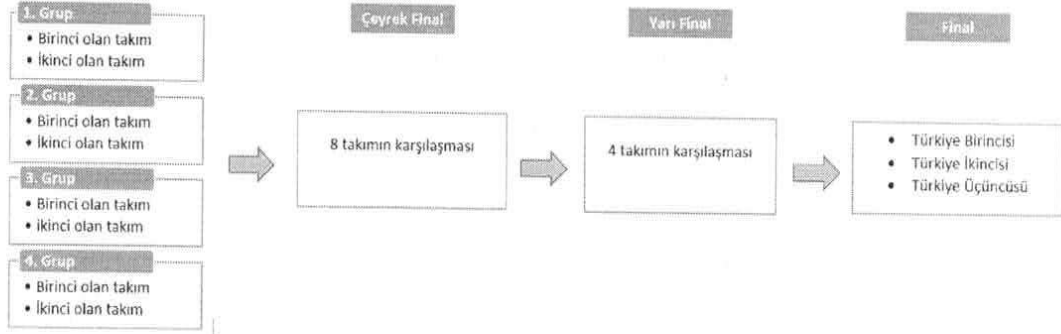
1. Grup
• Birinci olan takım
• İkinci olan takım

2. Grup
• Birinci olan takım
• İkinci olan takım

3. Grup
• Birinci olan takım
• İkinci olan takım

4. Grup
• Birinci olan takım
• İkinci olan takım

Çeyrek Final

8 takımın karşılaşması

Yarı Final

4 takımın karşılaşması

Final

• Türkiye Birincisi
• Türkiye İkincisi
• Türkiye Üçüncüsü